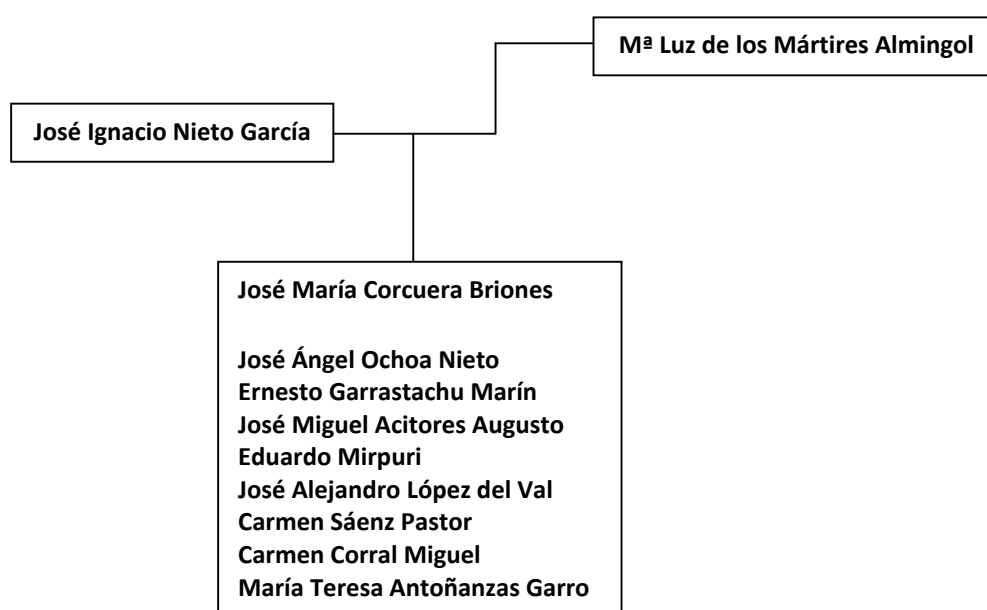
Mª Luz de los Mártires Almingol

José Ignacio Nieto García

José María Corcuera Briones

José Ángel Ochoa Nieto
Ernesto Garrastachu Marín
José Miguel Acitores Augusto
Eduardo Mirpuri
José Alejandro López del Val
Carmen Sáenz Pastor
Carmen Corral Miguel
María Teresa Antoñanzas Garro